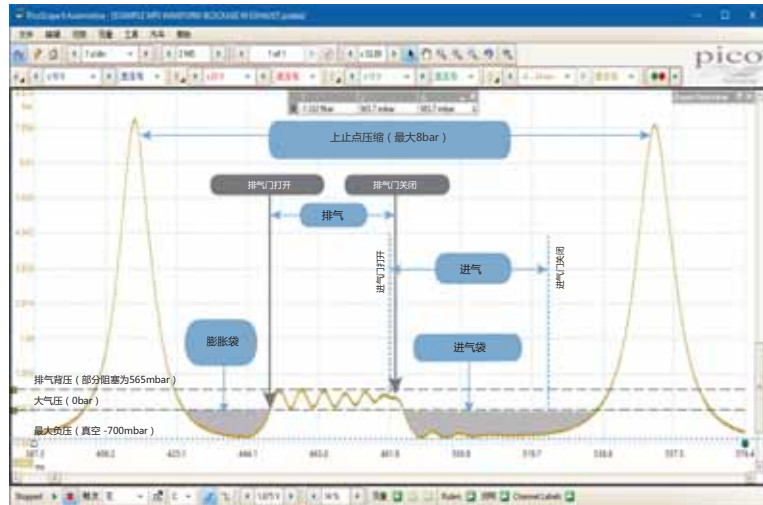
PicoScope 6 Automotive - [EXAMPLE MPS WAVEFORM BLOCKAGE IN EXHAUST.psdata]

pico

上止点压缩（最大8bar）

排气门打开

排气门关闭

排气

进气门打开

进气

进气门关闭

膨胀袋

进气袋

排气背压（部分阻塞为565mbar）

大气压（0bar）

最大负压（真空 -700mbar）

Stopped

Rulers

Channel Labels